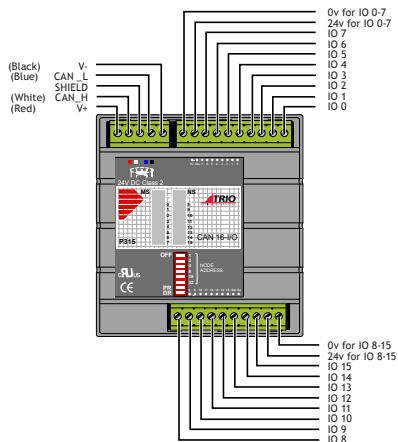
0v for IO 0-7
24v for IO 0-7
IO 7
IO 6
IO 5
IO 4
IO 3
IO 2
IO 1
IO 0

(Black) V-
(Blue) CAN _L
SHIELD
(White) CAN_H
(Red) V+

24V DC Class 2
MS
NS
TRIO
P315
CAN 16-I/O
OFF
NODE ADDRESS
ON
CE

0v for IO 8-15
24v for IO 8-15
IO 15
IO 14
IO 13
IO 12
IO 11
IO 10
IO 9
IO 8